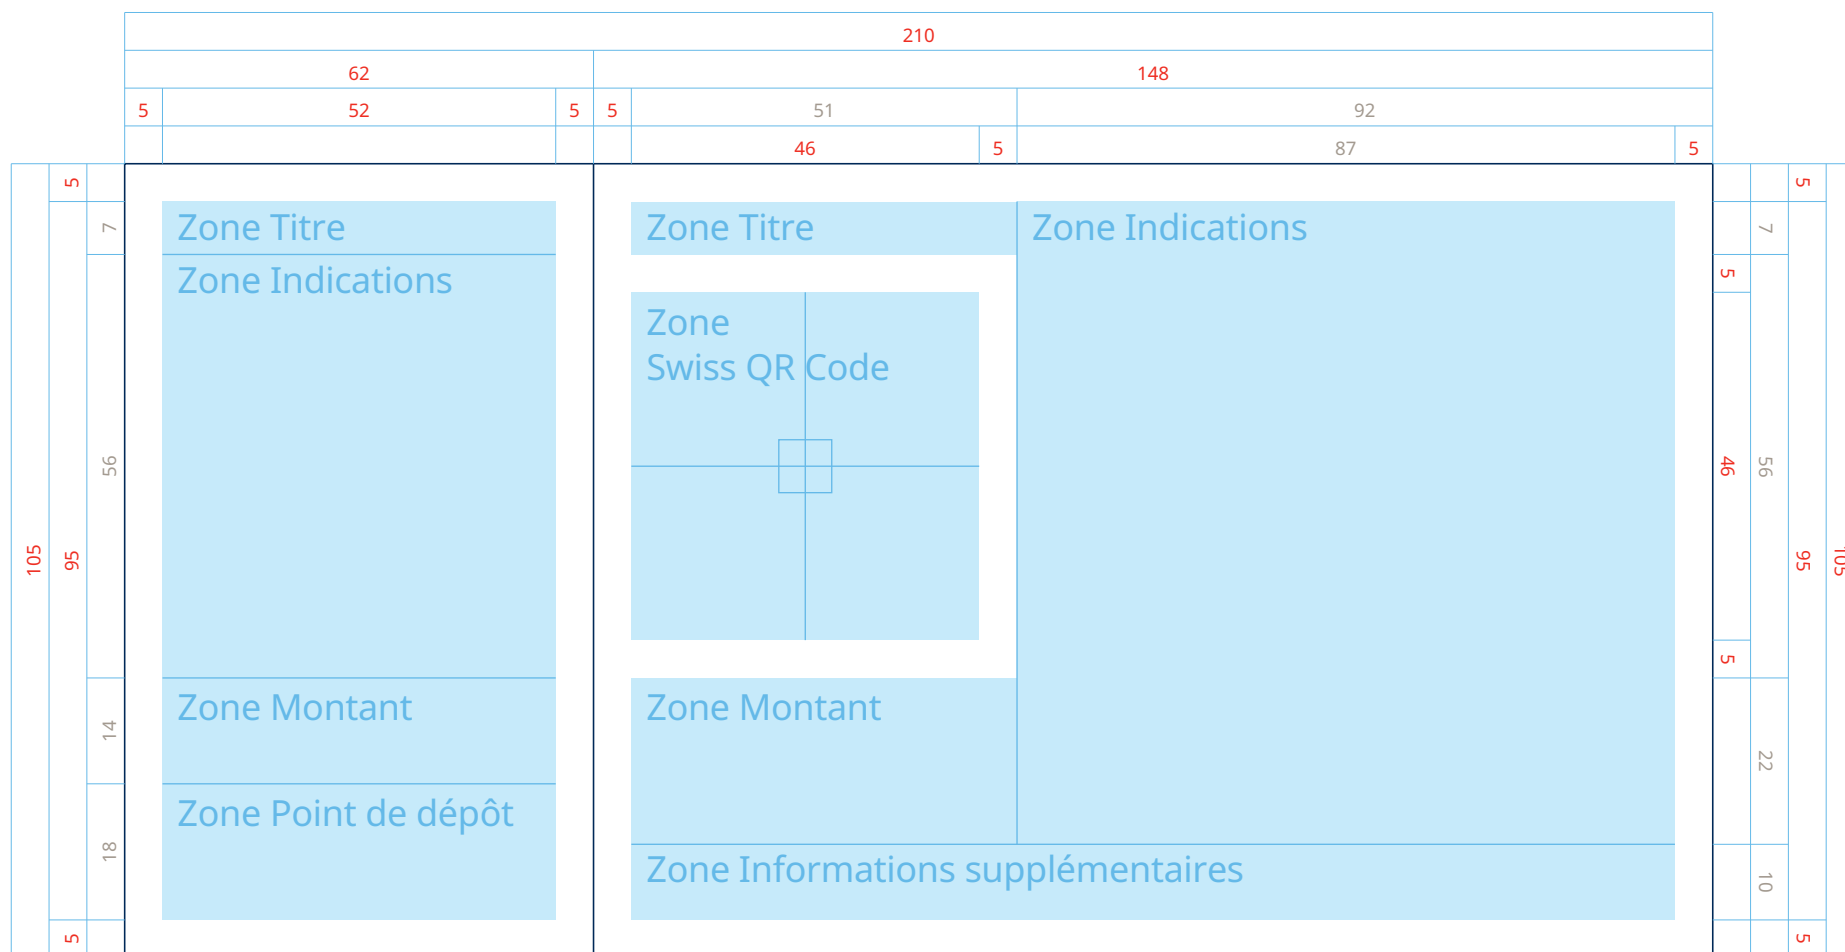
210

62

148

5 52 5 5 51 92

46 5 87 5

5

7

56

105

95

14

18

5

Zone Titre

Zone Indications

Zone Montant

Zone Point de dépôt

Zone Titre

Zone Swiss QR Code

Zone Montant

Zone Indications

Zone Informations supplémentaires

5

7

5

46

56

95

105

5

22

10

5